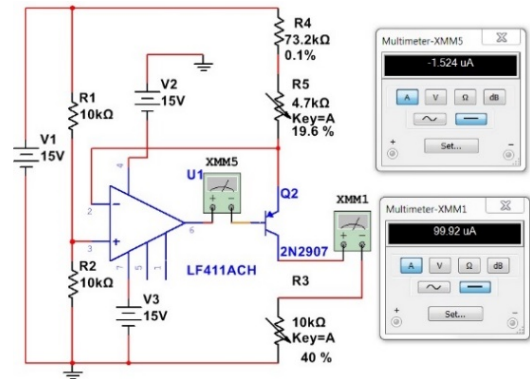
R4
73.2kΩ
0.1%

V2
15V

R5
4.7kΩ
Key=A
19.6 %

R1
10kΩ

V1
15V

XMM5
U1

Q2

4
2
3
6
7
5
1

XMM1

2N2907

LF411ACH

R2
10kΩ

V3
15V

R3

10kΩ
Key=A
40 %

Multimeter-XMM5
-1.524 uA
A V Ω dB
Set...
+ -

Multimeter-XMM1
99.92 uA
A V Ω dB
Set...
+ -